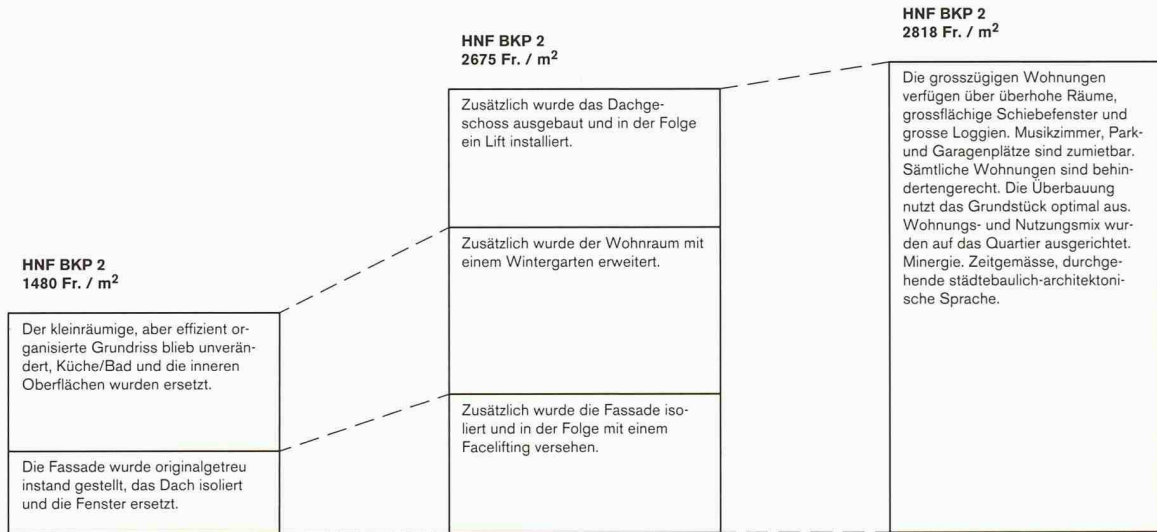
HNF BKP 2
1480 Fr. / m$^2$

Der kleinräumige, aber effizient organisierte Grundriss blieb unverändert, Küche/Bad und die inneren Oberflächen wurden ersetzt.

Die Fassade wurde originalgetreu instand gestellt, das Dach isoliert und die Fenster ersetzt.

HNF BKP 2
2675 Fr. / m$^2$

Zusätzlich wurde das Dachgeschoss ausgebaut und in der Folge ein Lift installiert.

Zusätzlich wurde der Wohnraum mit einem Wintergarten erweitert.

Zusätzlich wurde die Fassade isoliert und in der Folge mit einem Facelifting versehen.

HNF BKP 2
2818 Fr. / m$^2$

Die grosszügigen Wohnungen verfügen über überhohe Räume, grossflächige Schiebefenster und grosse Loggien. Musikzimmer, Park- und Garagenplätze sind zumietbar. Sämtliche Wohnungen sind behindertengerecht. Die Überbauung nutzt das Grundstück optimal aus. Wohnungs- und Nutzungsmix wurden auf das Quartier ausgerichtet. Minergie. Zeitgemässe, durchgehende städtebaulich-architektonische Sprache.